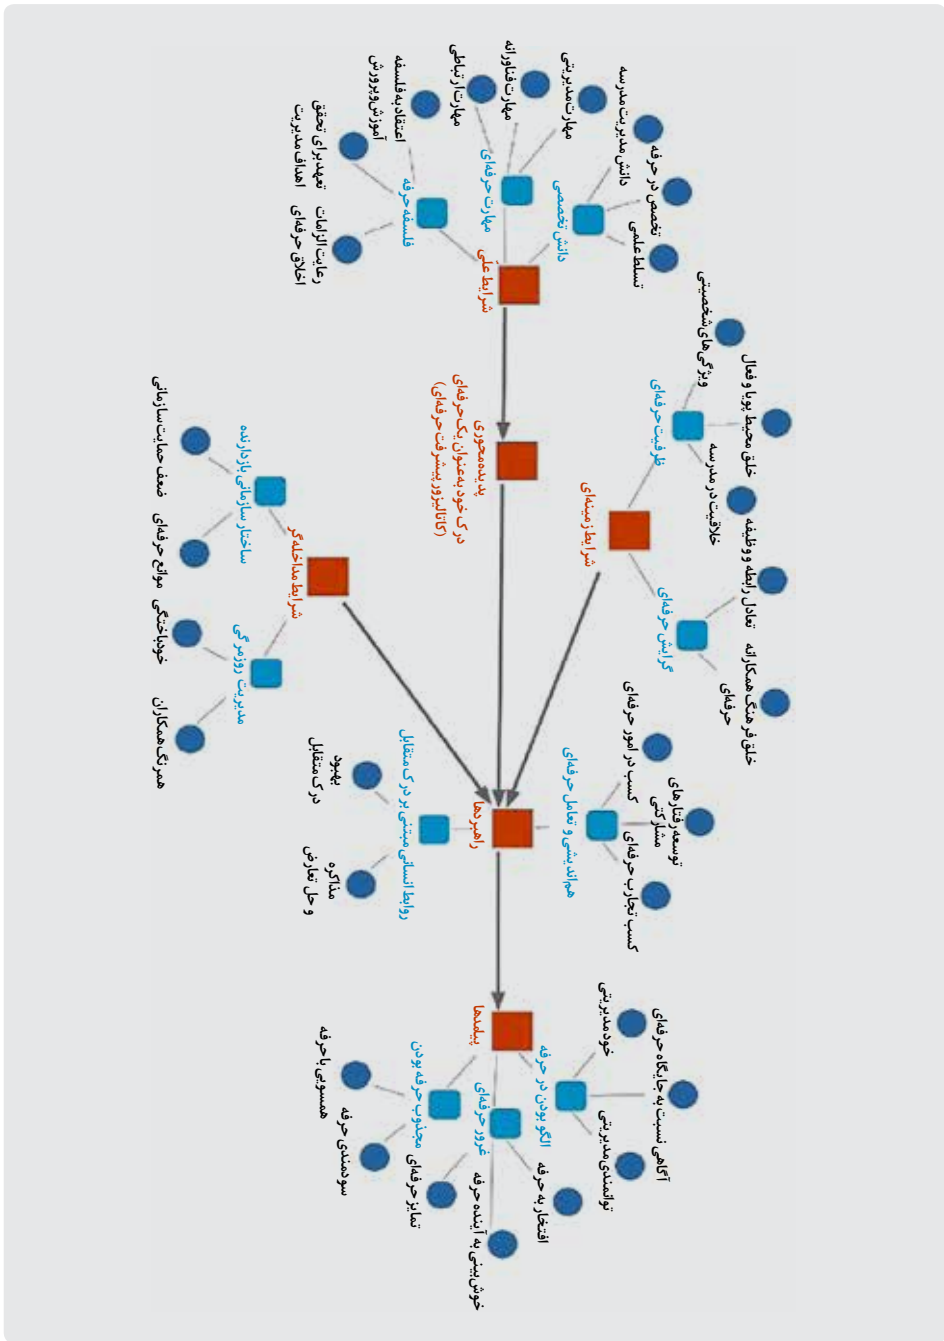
شرایط علّی
دانش تخصصی
تسلط علمی
تخصص در حرفه
دانش مدیریت مدرسه
مهارت حرفه‌ای
مهارت مدیریتی
مهارت فناورانه
مهارت ارتباطی
فلسفه حرفه
اعتقاد به فلسفه آموزش‌وپرورش
تعهد برای تحقق اهداف مدیریت
رعایت الزامات اخلاق حرفه‌ای

پدیده محوری
درک خود به‌عنوان یک حرفه‌ای
(کاتالیزور پیشرفت حرفه‌ای)

شرایط زمینه‌ای
ظرفیت حرفه‌ای
ویژگی‌های شخصیتی
خلق محیط پویا و فعال
خلاقیت در مدرسه
گرایش حرفه‌ای
تعادل رابطه و وظیفه
خلق فرهنگ همکارانه حرفه‌ای

شرایط مداخله‌گر
ساختار سازمانی بازدارنده
ضعف حمایت سازمانی
موانع حرفه‌ای
مدیریت روزمرگی
خودباختگی
همرنگی همکاران

راهبردها
هم‌اندیشی و تعامل حرفه‌ای
کسب در امور حرفه‌ای
توسعه رفتارهای مشارکتی
کسب تجارب حرفه‌ای
روابط انسانی مبتنی بر درک متقابل
بهبود درک متقابل
مذاکره و حل تعارض

پیامدها
الگو بودن در حرفه
خود مدیریتی
آگاهی نسبت به جایگاه حرفه‌ای
توانمندی مدیریتی
غرور حرفه‌ای
افتخار به حرفه
خوش‌بینی به آینده حرفه
مجذوب حرفه بودن
تمایز حرفه‌ای
سودمندی حرفه
همسویی با حرفه